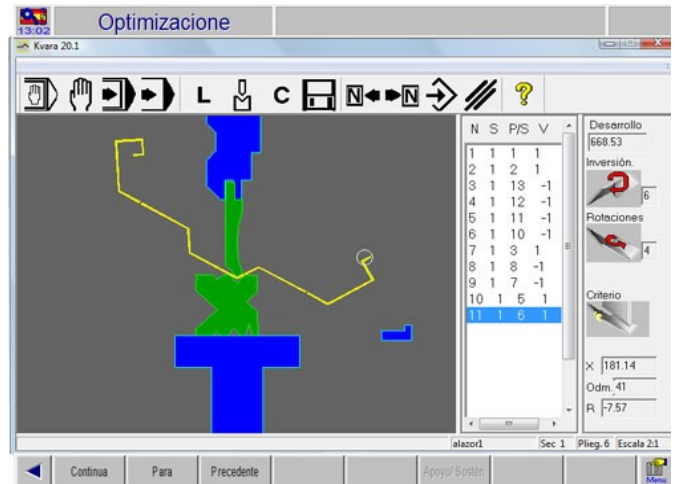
13:02 Optimizacione

Kvara 20.1

L C ?

| N | S | P/S | V |
|---|---|---|---|
| 1 | 1 | 1 | 1 |
| 2 | 1 | 2 | 1 |
| 3 | 1 | 13 | -1 |
| 4 | 1 | 12 | -1 |
| 5 | 1 | 11 | -1 |
| 6 | 1 | 10 | -1 |
| 7 | 1 | 3 | 1 |
| 8 | 1 | 8 | -1 |
| 9 | 1 | 7 | -1 |
| 10 | 1 | 5 | 1 |
| 11 | 1 | 6 | 1 |

Desarrollo
668.53
Inversión.
6
Rotaciones
4
Criterio
X 181.14
Odm. 41
R -7.57

alazor1 Sec 1 Plieg. 6 Escala 2:1

Continua Para Precedente Apoyo/ Sostén Menu